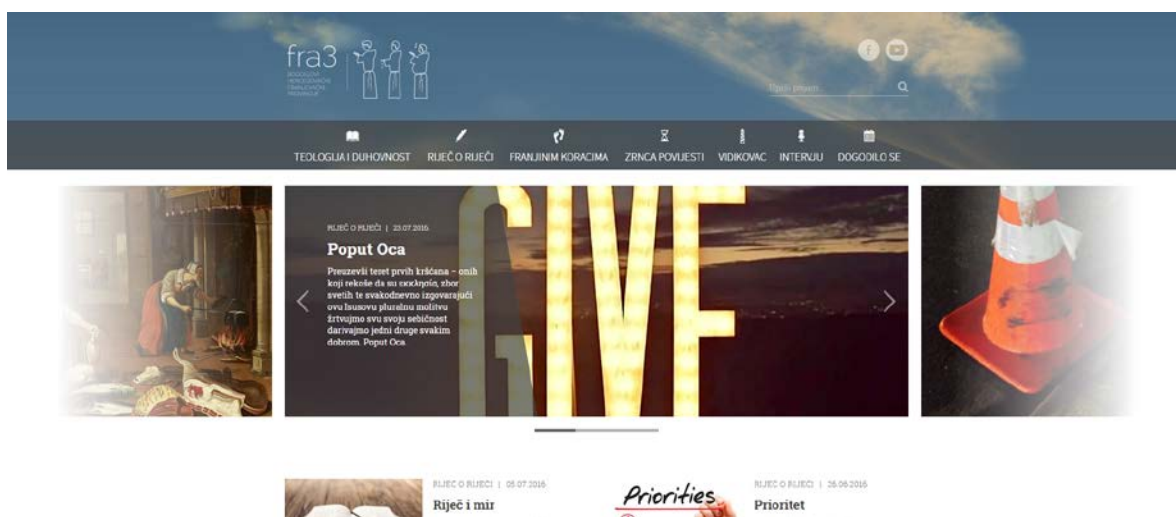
fra3
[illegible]

Traži pojam

TEOLOGIJA I DUHOVNOST RIJEČ O RIJEČI FRANJINIM KORACIMA ZRNCA POVIJESTI VIDIKOVAC INTERVJU DOGODILO SE

RIJEČ O RIJEČI | 23.07.2016
Poput Oca
Preuzevši teret prvih kršćana – onih koji rekoše da su ἐκκλησία, zbor svetih te svakodnevno izgovarajući ovu Isusovu plurálnu molitvu žrtvujmo svu svoju sebičnost darivajmo jedni druge svakim dobrom. Poput Oca

GIVE

RIJEČ O RIJEČI | 05.07.2016
Riječ i mir

Priorities

RIJEČ O RIJEČI | 26.06.2016
Prioritet